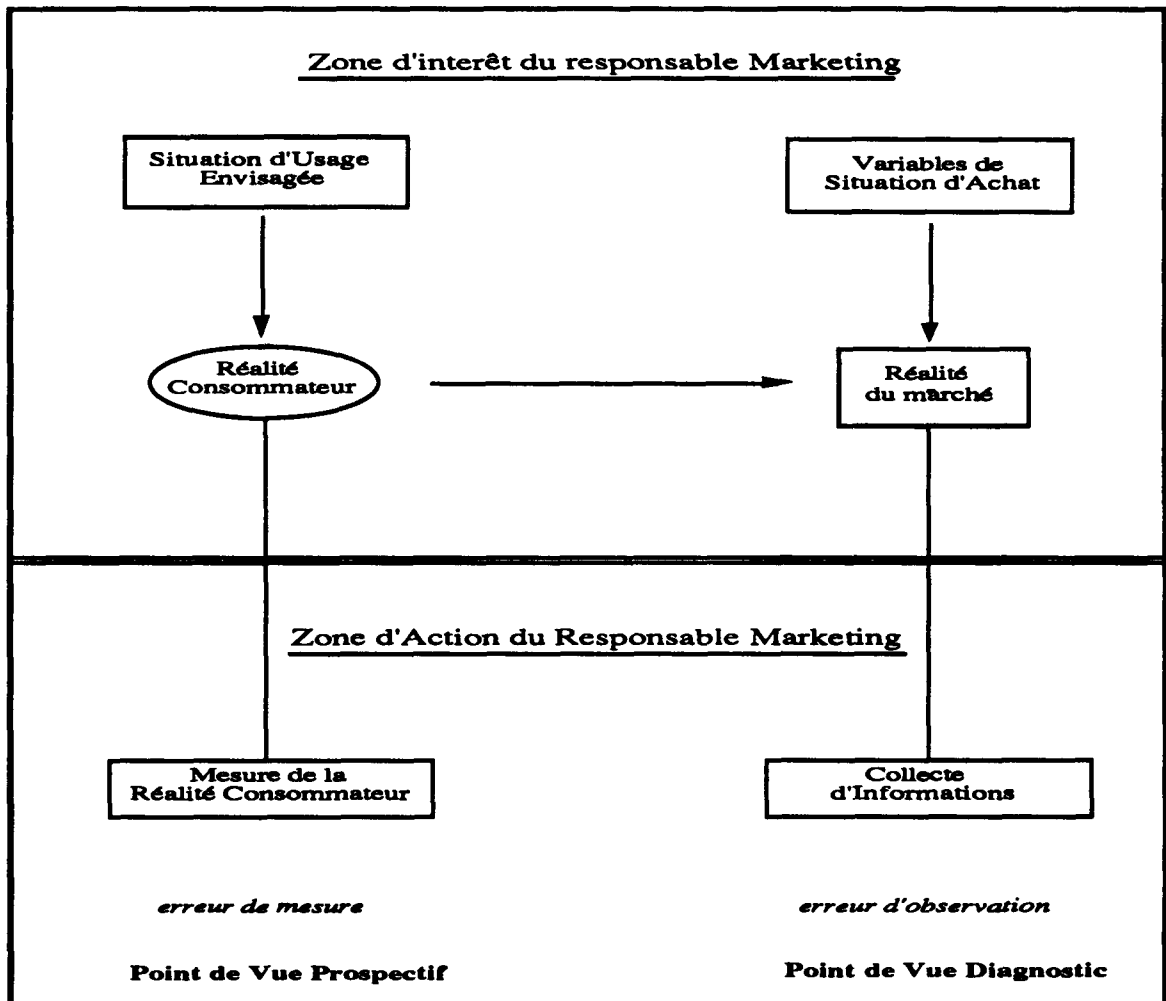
Zone d'interêt du responsable Marketing

Situation d'Usage Envisagée

Variables de Situation d'Achat

Réalité Consommateur

Réalité du marché

Zone d'Action du Responsable Marketing

Mesure de la Réalité Consommateur

Collecte d'Informations

erreur de mesure

erreur d'observation

Point de Vue Prospectif

Point de Vue Diagnostic